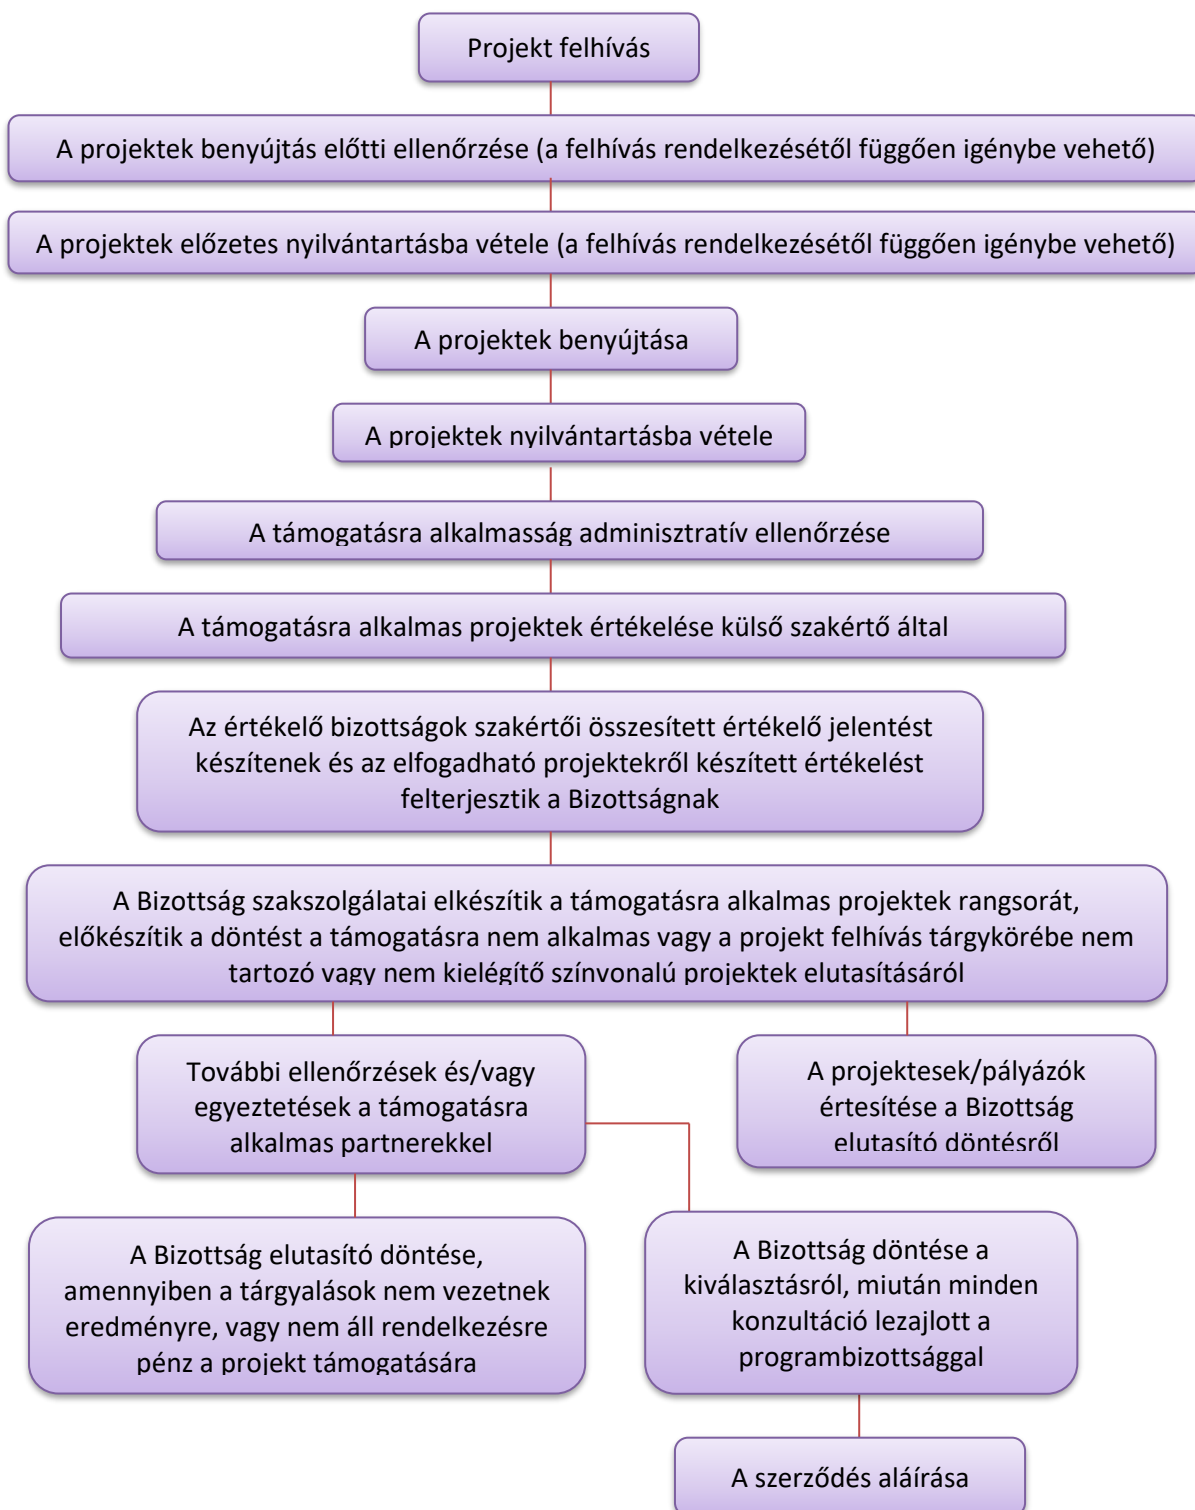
Projekt felhívás

A projektek benyújtás előtti ellenőrzése (a felhívás rendelkezésétől függően igénybe vehető)

A projektek előzetes nyilvántartásba vétele (a felhívás rendelkezésétől függően igénybe vehető)

A projektek benyújtása

A projektek nyilvántartásba vétele

A támogatásra alkalmasság adminisztratív ellenőrzése

A támogatásra alkalmas projektek értékelése külső szakértő által

Az értékelő bizottságok szakértői összesített értékelő jelentést készítenek és az elfogadható projektekről készített értékelést felterjesztik a Bizottságnak

A Bizottság szakszolgálatai elkészítik a támogatásra alkalmas projektek rangsorát, előkészítik a döntést a támogatásra nem alkalmas vagy a projekt felhívás tárgykörébe nem tartozó vagy nem kielégítő színvonalú projektek elutasításáról

További ellenőrzések és/vagy egyeztetések a támogatásra alkalmas partnerekkel

A projektesek/pályázók értesítése a Bizottság elutasító döntésről

A Bizottság elutasító döntése, amennyiben a tárgyalások nem vezetnek eredményre, vagy nem áll rendelkezésre pénz a projekt támogatására

A Bizottság döntése a kiválasztásról, miután minden konzultáció lezajlott a programbizottsággal

A szerződés aláírása